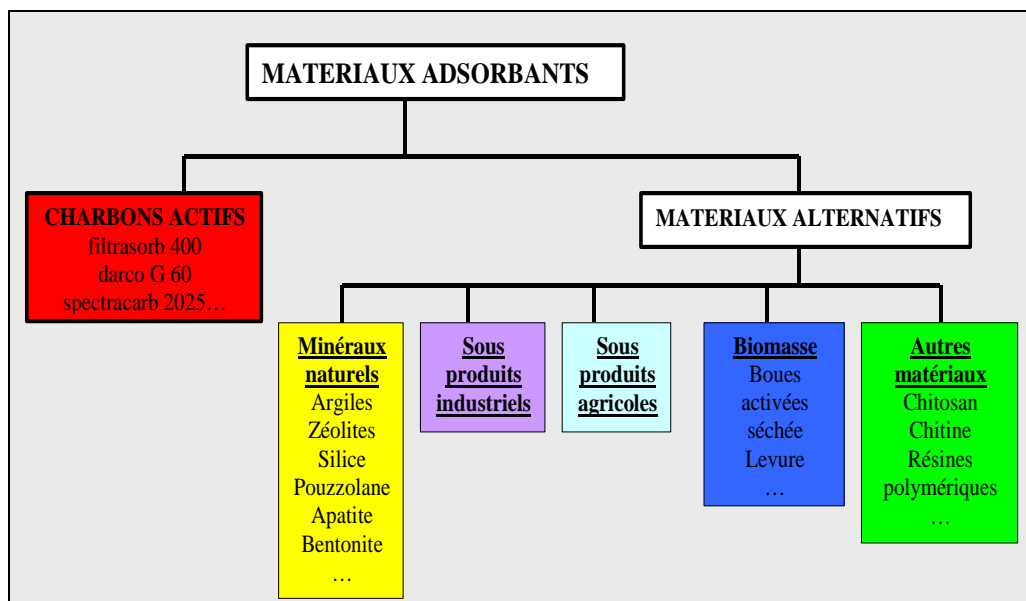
MATERIAUX ADSORBANTS

CHARBONS ACTIFS
filtrasorb 400
darco G 60
spectracarb 2025…

MATERIAUX ALTERNATIFS

Minéraux naturels
Argiles
Zéolites
Silice
Pouzzolane
Apatite
Bentonite
…

Sous produits industriels

Sous produits agricoles

Biomasse
Boues activées séchée
Levure
…

Autres matériaux
Chitosan
Chitine
Résines polymériques
…